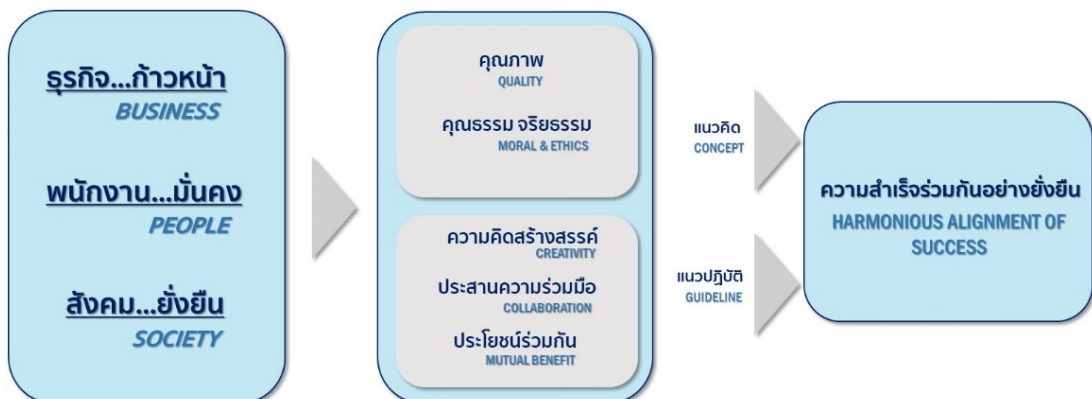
ธุรกิจ...ก้าวหน้า
BUSINESS

พนักงาน...มั่นคง
PEOPLE

สังคม...ยั่งยืน
SOCIETY

คุณภาพ
QUALITY

คุณธรรม จริยธรรม
MORAL & ETHICS

ความคิดสร้างสรรค์
CREATIVITY

ประสานความร่วมมือ
COLLABORATION

ประโยชน์ร่วมกัน
MUTUAL BENEFIT

แนวคิด
CONCEPT

แนวปฏิบัติ
GUIDELINE

ความสำเร็จร่วมกันอย่างยั่งยืน
HARMONIOUS ALIGNMENT OF SUCCESS